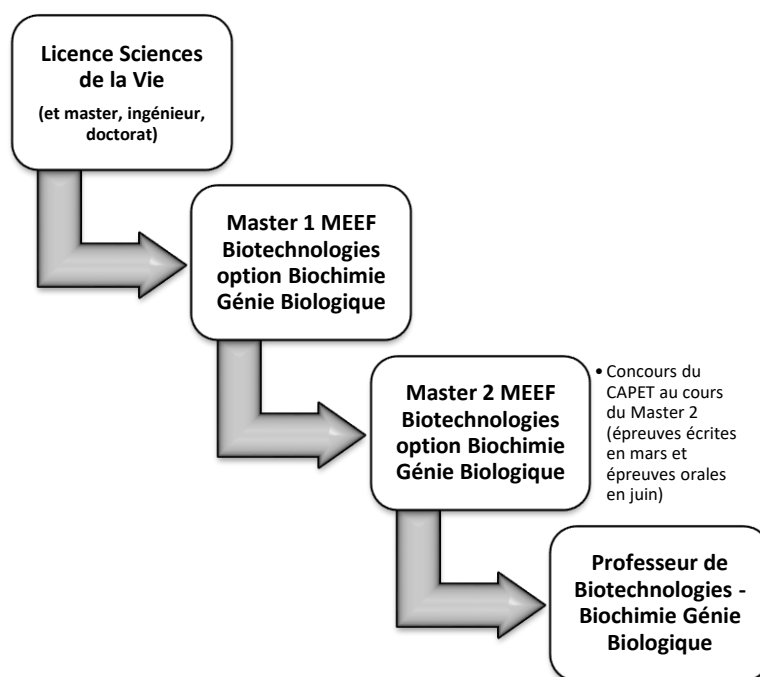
Licence Sciences de la Vie

(et master, ingénieur, doctorat)

Master 1 MEEF Biotechnologies option Biochimie Génie Biologique

Master 2 MEEF Biotechnologies option Biochimie Génie Biologique

• Concours du CAPET au cours du Master 2 (épreuves écrites en mars et épreuves orales en juin)

Professeur de Biotechnologies - Biochimie Génie Biologique